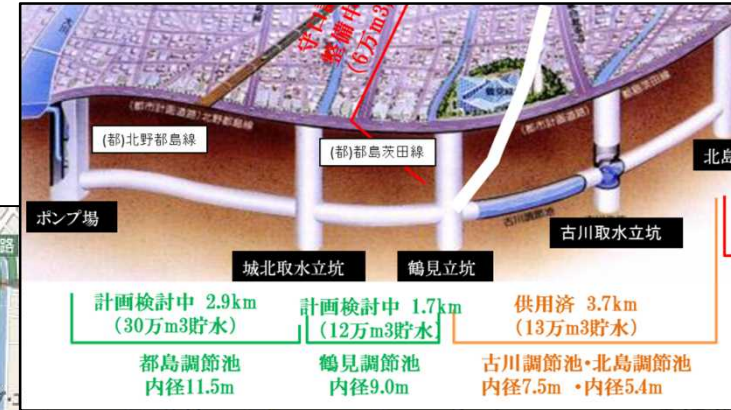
守口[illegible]
整備中
(6万m3
(都市計画道路)北野都島線
(都市計画道路)
(都)北野都島線
(都)都島茨田線
北島
ポンプ場
古川調節池
古川取水立坑
城北取水立坑
鶴見立坑
計画検討中 2.9km
(30万m3貯水)
都島調節池
内径11.5m
計画検討中 1.7km
(12万m3貯水)
鶴見調節池
内径9.0m
供用済 3.7km
(13万m3貯水)
古川調節池・北島調節池
内径7.5m ・内径5.4m